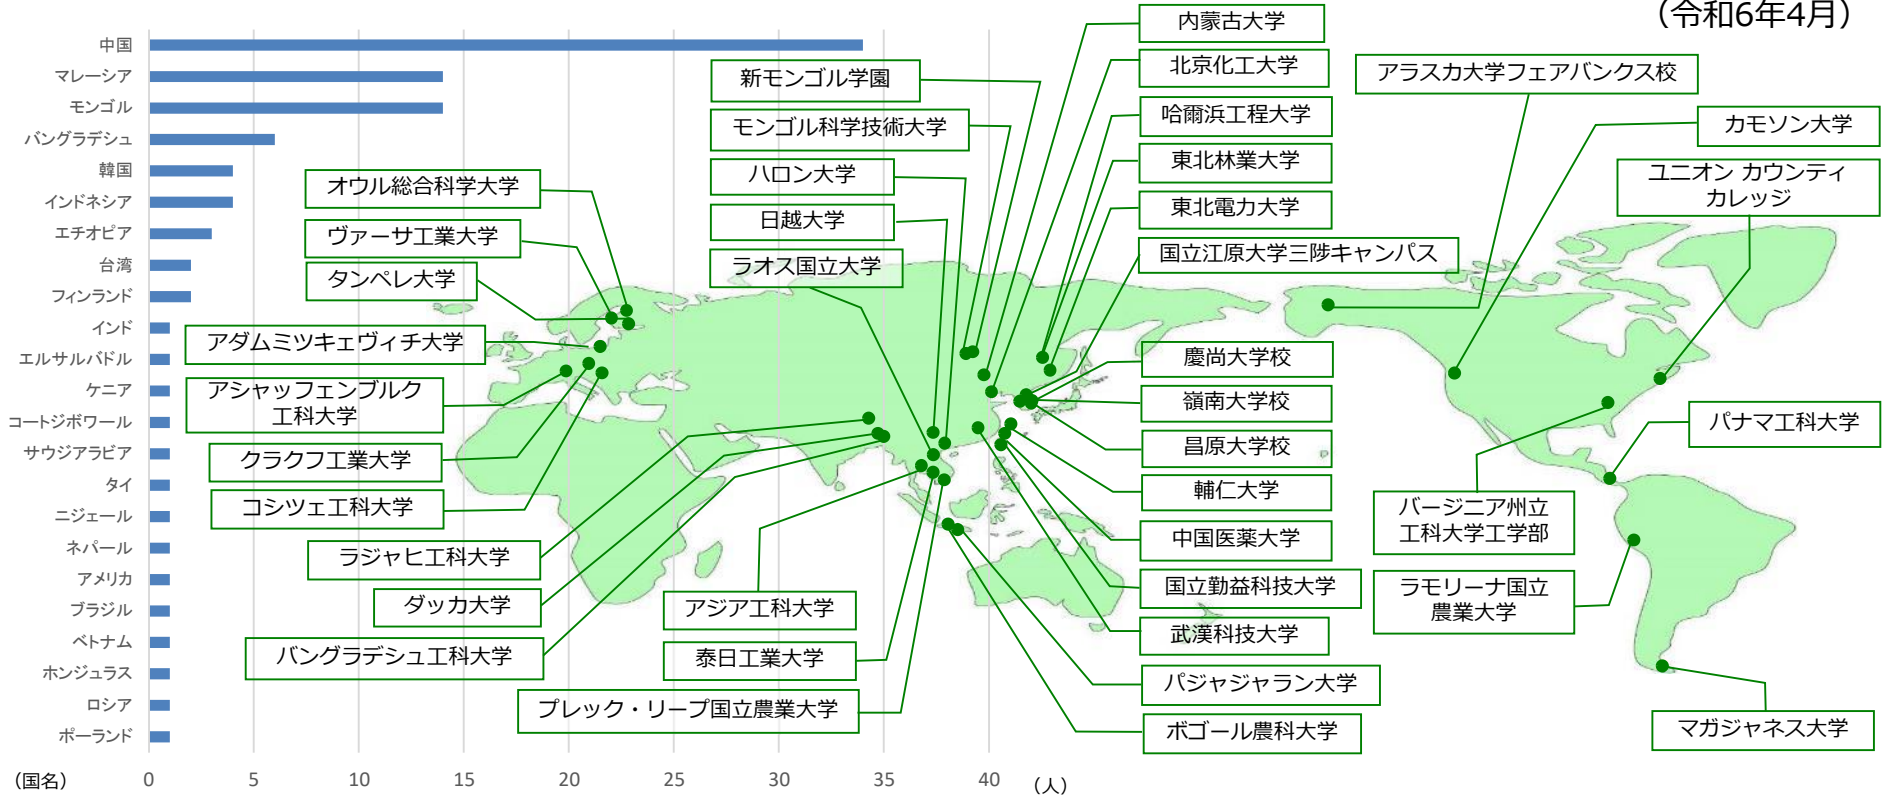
（令和6年4月）

中国
マレーシア
モンゴル
バングラデシュ
韓国
インドネシア
エチオピア
台湾
フィンランド
インド
エルサルバドル
ケニア
コートジボワール
サウジアラビア
タイ
ニジェール
ネパール
アメリカ
ブラジル
ベトナム
ホンジュラス
ロシア
ポーランド

（国名）

0 5 10 15 20 25 30 35 40 （人）

オウル総合科学大学
ヴァーサ工業大学
タンペレ大学
アダムミツキェヴィチ大学
アシャッフェンブルク工科大学
クラクフ工業大学
コシツェ工科大学
ラジャヒ工科大学
ダッカ大学
バングラデシュ工科大学
新モンゴル学園
モンゴル科学技術大学
ハロン大学
日越大学
ラオス国立大学
アジア工科大学
泰日工業大学
プレック・リープ国立農業大学
内蒙古大学
北京化工大学
哈爾浜工程大学
東北林業大学
東北電力大学
国立江原大学三陟キャンパス
慶尚大学校
嶺南大学校
昌原大学校
輔仁大学
中国医薬大学
国立勤益科技大学
武漢科技大学
パジャジャラン大学
ボゴール農科大学
アラスカ大学フェアバンクス校
カモソン大学
ユニオン カウンティ カレッジ
パナマ工科大学
バージニア州立工科大学工学部
ラモリーナ国立農業大学
マガジャネス大学